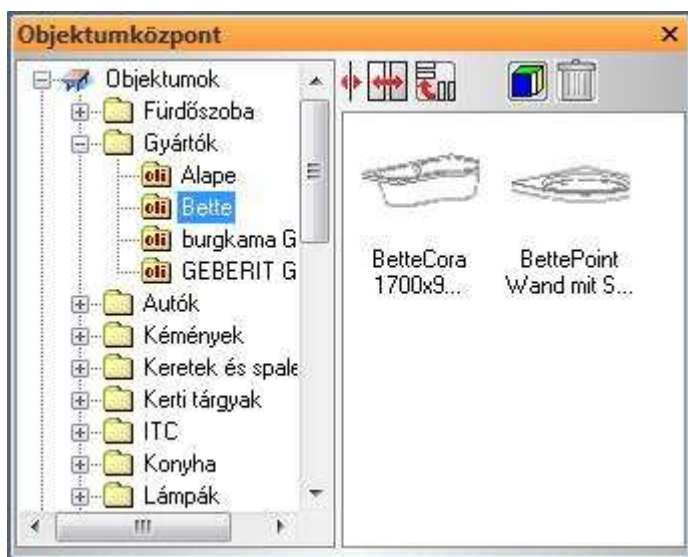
Objektumközpont

Objektumok
Fürdőszoba
Gyártók
oli Alape
oli Bette
oli burgkama G
oli GEBERIT G
Autók
Kémények
Keretek és spale
Kerti tárgyak
ITC
Konyha
Lámpák

BetteCora 1700x9...

BettePoint Wand mit S...